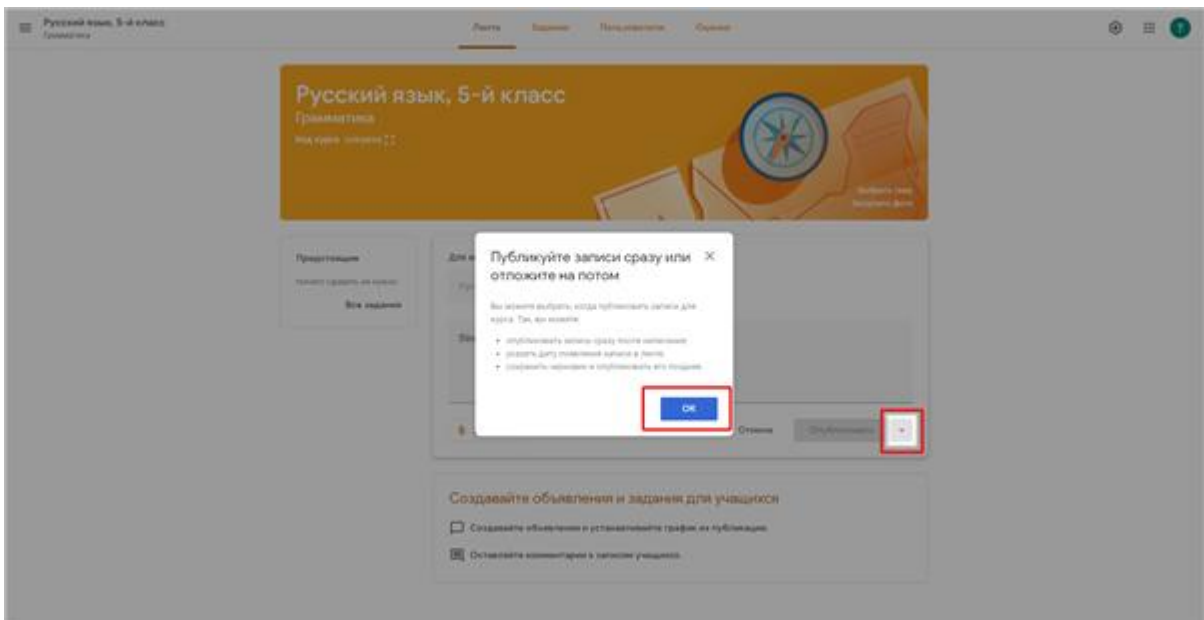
Русский язык, 5-й класс
Грамматика

Лента Задания Пользователи Оценки

Русский язык, 5-й класс
Грамматика
Код курса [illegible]

Выбрать тему
Загрузить фото

Предстоящие
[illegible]
Все задания

Для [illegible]

Публикуйте записи сразу или отложите на потом

Вы можете выбрать, когда публиковать записи для курса. Так, вы можете:
• опубликовать запись сразу после написания
• указать дату появления записи в ленте
• сохранить черновик и опубликовать его позднее

ОК

Отмена Опубликовать

Создавайте объявления и задания для учащихся
Создавайте объявления и устанавливайте график их публикации
Оставляйте комментарии к записям учащихся